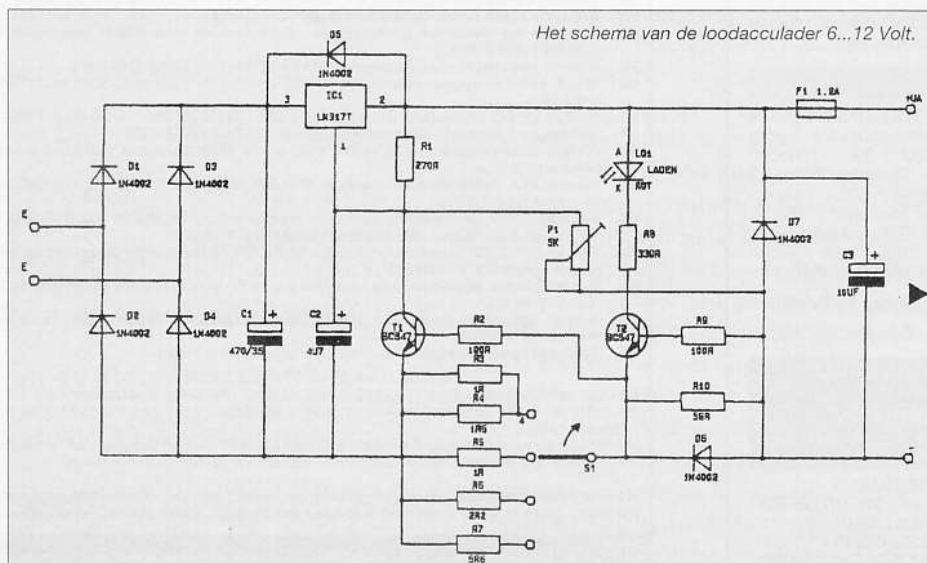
Het schema van de loodacculader 6...12 Volt.

D5
1N4002
IC1
LM317T
3
2
1
R1
270R
F1 1.2A
+UA
A
LD1
LADEN
ROT
K
D1
1N4002
D3
1N4002
E
E
D2
1N4002
D4
1N4002
C1
+
470/35
C2
+
4U7
P1
5K
R8
330R
D7
1N4002
C3
+
10UF
T1
BC547
R2
100R
T2
BC547
R9
100R
R3
1R
R4
1R5
4
R10
56R
R5
1R
S1
D6
1N4002
-
R6
2R2
R7
5R6